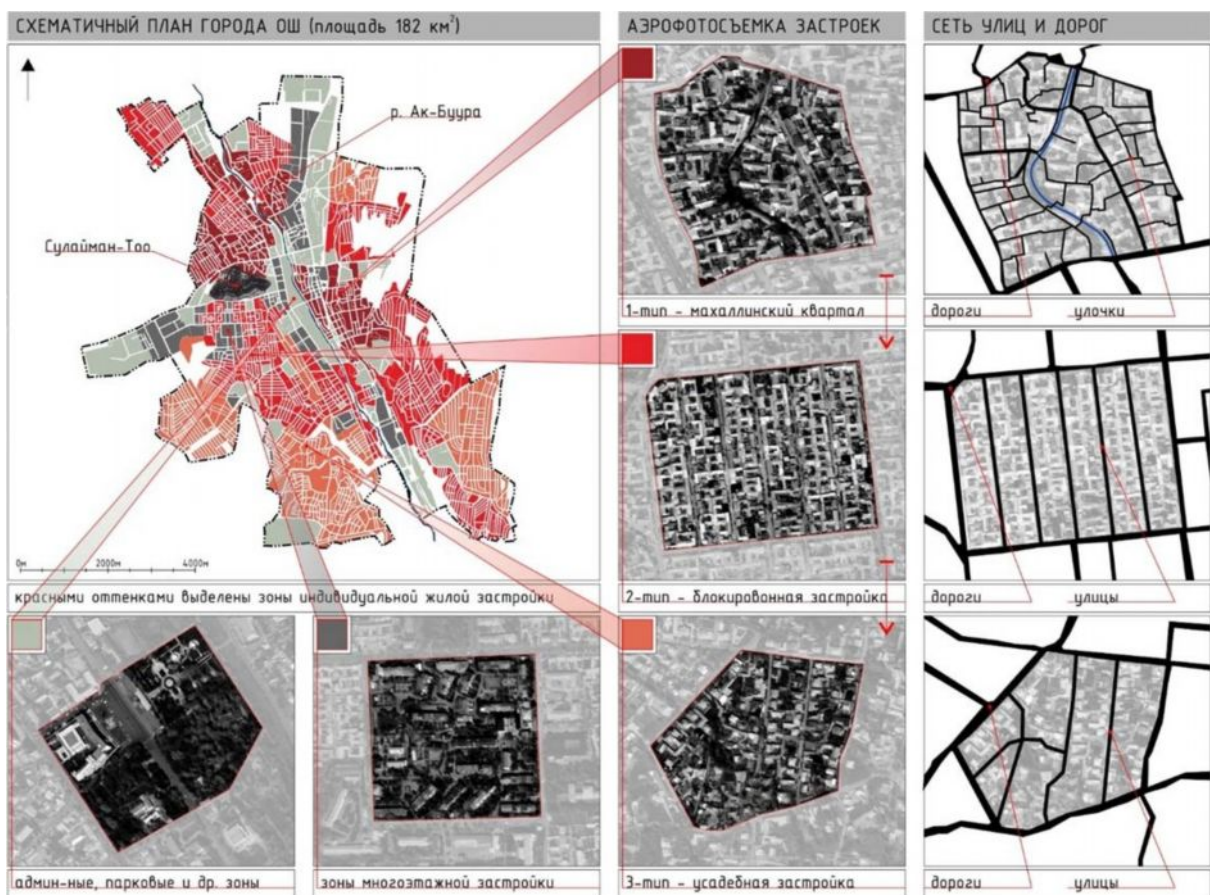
СХЕМАТИЧНЫЙ ПЛАН ГОРОДА ОШ (площадь 182 км$^2$)

АЭРОФОТОСЪЕМКА ЗАСТРОЕК

СЕТЬ УЛИЦ И ДОРОГ

р. Ак-Буура

Сулайман-Тоо

0м 2000м 4000м

1-тип - махаллинский квартал

дороги улочки

2-тип - блокировонная застройка

дороги улицы

красными оттенками выделены зоны индивидуальной жилой застройки

админ-ные, парковые и др. зоны

зоны многоэтажной застройки

3-тип - усадебная застройка

дороги улицы